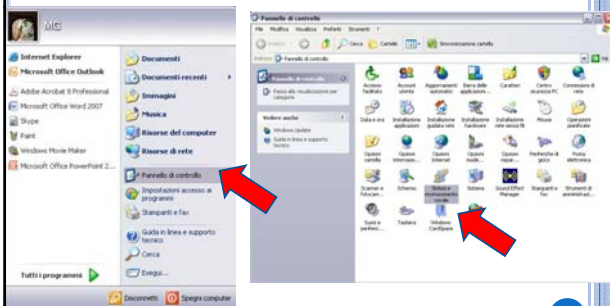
MG

Internet Explorer
Microsoft Office Outlook
Adobe Acrobat 8 Professional
Microsoft Office Word 2007
Skype
Paint
Windows Movie Maker
Microsoft Office PowerPoint 2...

Tutti i programmi

Documenti
Documenti recenti
Immagini
Musica
Risorse del computer
Risorse di rete
Pannello di controllo
Impostazioni accesso ai programmi
Stampanti e fax
Guida in linea e supporto tecnico
Cerca
Esegui...

Disconnetti
Spegni computer

Pannello di controllo
File Modifica Visualizza Preferiti Strumenti ?
Indietro Cerca Cartelle Sincronizzazione cartella
Indirizzo Pannello di controllo

Pannello di controllo
Passa alla visualizzazione per categorie

Vedere anche
Windows Update
Guida in linea e supporto tecnico

Accesso facilitato
Account utente
Aggiornamenti automatici
Barra delle applicazioni...
Caratteri
Centro sicurezza PC
Connessioni di rete
Data e ora
Installazione applicazioni
Installazione guidata rete
Installazione hardware
Installazione rete senza fili
Mouse
Operazioni pianificate
Opzioni cartella
Opzioni Internet
Opzioni modem...
Opzioni risparmio...
Periferiche di gioco
Posta elettronica
Scanner e fotocam...
Schermo
Sintesi e riconoscimento vocale
Sistema
Sound Effect Manager
Stampanti e fax
Strumenti di amministraz...
Suoni e periferic...
Tastiera
Windows CardSpace